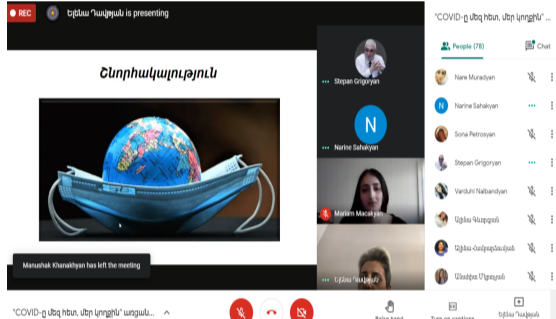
REC

Եվնա Դավթյան is presenting

"COVID-ը մեզ հետ, մեր կողքին" ...

People (78)

Chat

Նորհակալություն

Stepan Grigoryan

N

Narine Sahakyan

Mariam Macakyan

Եվնա Դավթյան

Nare Muradyan

Narine Sahakyan

Sona Petrosyan

Stepan Grigoryan

Varduhi Nalbandyan

Աննա Գևորգյան

Աննա Հովհաննիսյան

Անահիտ Մկրտչյան

Manushak Khanakhyan has left the meeting

"COVID-ը մեզ հետ, մեր կողքին" աոցան...

Raise hand

Turn on captions

Եվնա Դավթյան